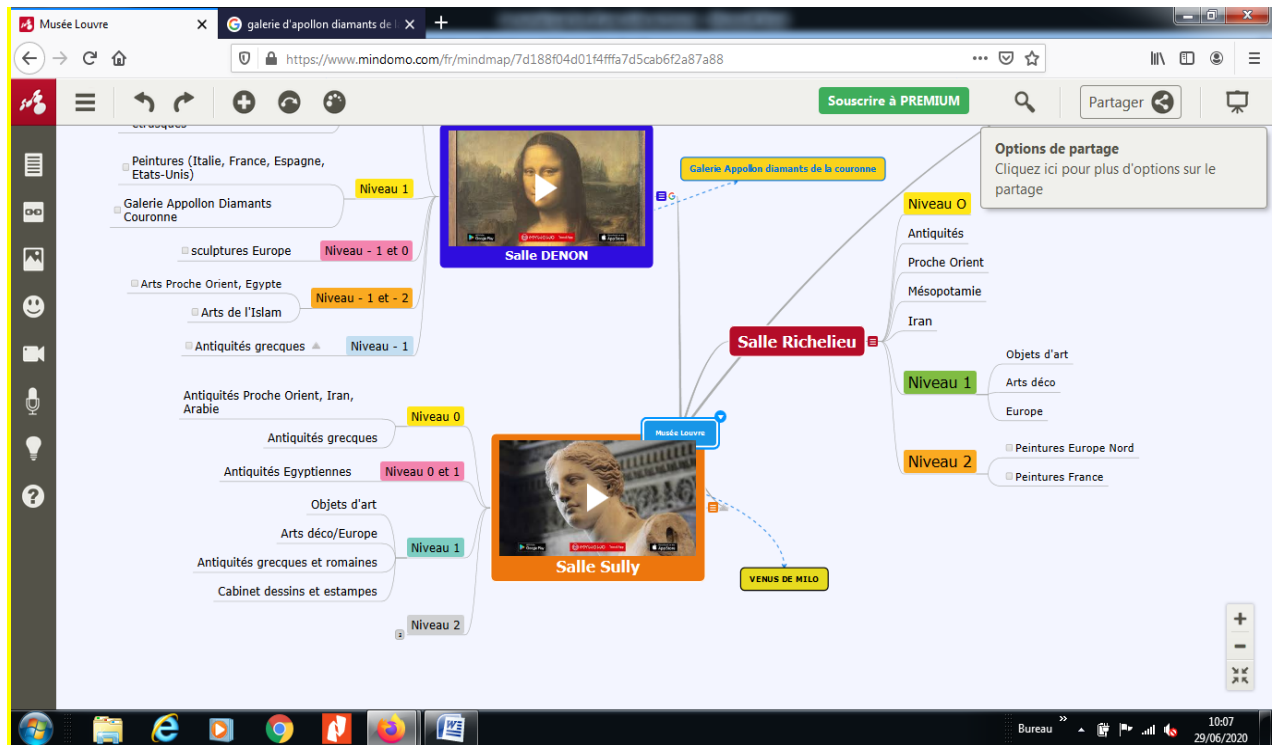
Musée Louvre
galerie d'apollon diamants de l
https://www.mindomo.com/fr/mindmap/7d188f04d01f4fffa7d5cab6f2a87a88

Souscrire à PREMIUM
Partager

Options de partage
Cliquez ici pour plus d'options sur le partage

étrusques
Peintures (Italie, France, Espagne, Etats-Unis)
Galerie Appollon Diamants Couronne
Niveau 1
sculptures Europe
Niveau - 1 et 0
Arts Proche Orient, Egypte
Arts de l'Islam
Niveau - 1 et - 2
Antiquités grecques
Niveau - 1
Salle DENON
Galerie Appollon diamants de la couronne

Niveau O
Antiquités
Proche Orient
Mésopotamie
Iran
Salle Richelieu
Niveau 1
Objets d'art
Arts déco
Europe
Niveau 2
Peintures Europe Nord
Peintures France

Musée Louvre

Antiquités Proche Orient, Iran, Arabie
Antiquités grecques
Niveau 0
Antiquités Egyptiennes
Niveau 0 et 1
Objets d'art
Arts déco/Europe
Antiquités grecques et romaines
Cabinet dessins et estampes
Niveau 1
Niveau 2
Salle Sully
VENUS DE MILO

Bureau
10:07
29/06/2020